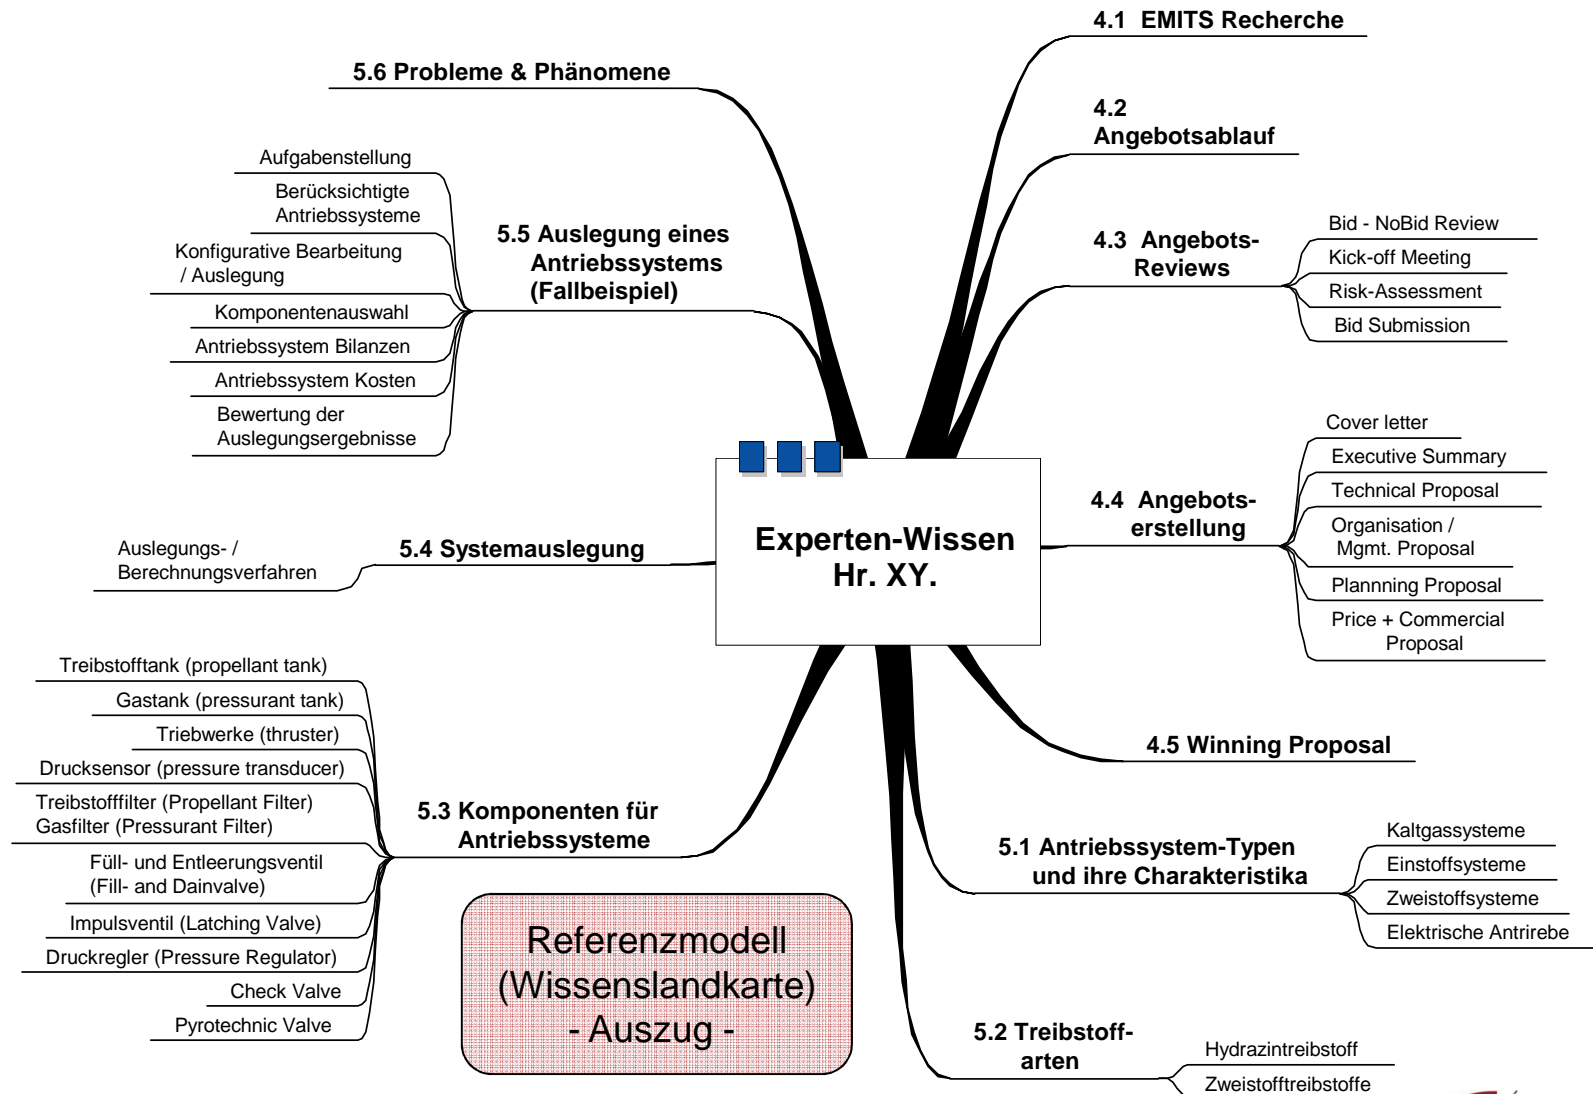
Experten-Wissen
Hr. XY.

4.1 EMITS Recherche

4.2
Angebotsablauf

4.3 Angebots-
Reviews

Bid - NoBid Review
Kick-off Meeting
Risk-Assessment
Bid Submission

4.4 Angebots-
erstellung

Cover letter
Executive Summary
Technical Proposal
Organisation / Mgmt. Proposal
Plannning Proposal
Price + Commercial Proposal

4.5 Winning Proposal

5.1 Antriebssystem-Typen
und ihre Charakteristika

Kaltgassysteme
Einstoffsysteme
Zweistoffsysteme
Elektrische Antrirebe

5.2 Treibstoff-
arten

Hydrazintreibstoff
Zweistofftreibstoffe

5.6 Probleme & Phänomene

5.5 Auslegung eines
Antriebssystems
(Fallbeispiel)

Aufgabenstellung
Berücksichtigte Antriebssysteme
Konfigurative Bearbeitung / Auslegung
Komponentenauswahl
Antriebssystem Bilanzen
Antriebssystem Kosten
Bewertung der Auslegungsergebnisse

5.4 Systemauslegung

Auslegungs- / Berechnungsverfahren

5.3 Komponenten für
Antriebssysteme

Treibstofftank (propellant tank)
Gastank (pressurant tank)
Triebwerke (thruster)
Drucksensor (pressure transducer)
Treibstofffilter (Propellant Filter)
Gasfilter (Pressurant Filter)
Füll- und Entleerungsventil (Fill- and Dainvalve)
Impulsventil (Latching Valve)
Druckregler (Pressure Regulator)
Check Valve
Pyrotechnic Valve

Referenzmodell
(Wissenslandkarte)
- Auszug -